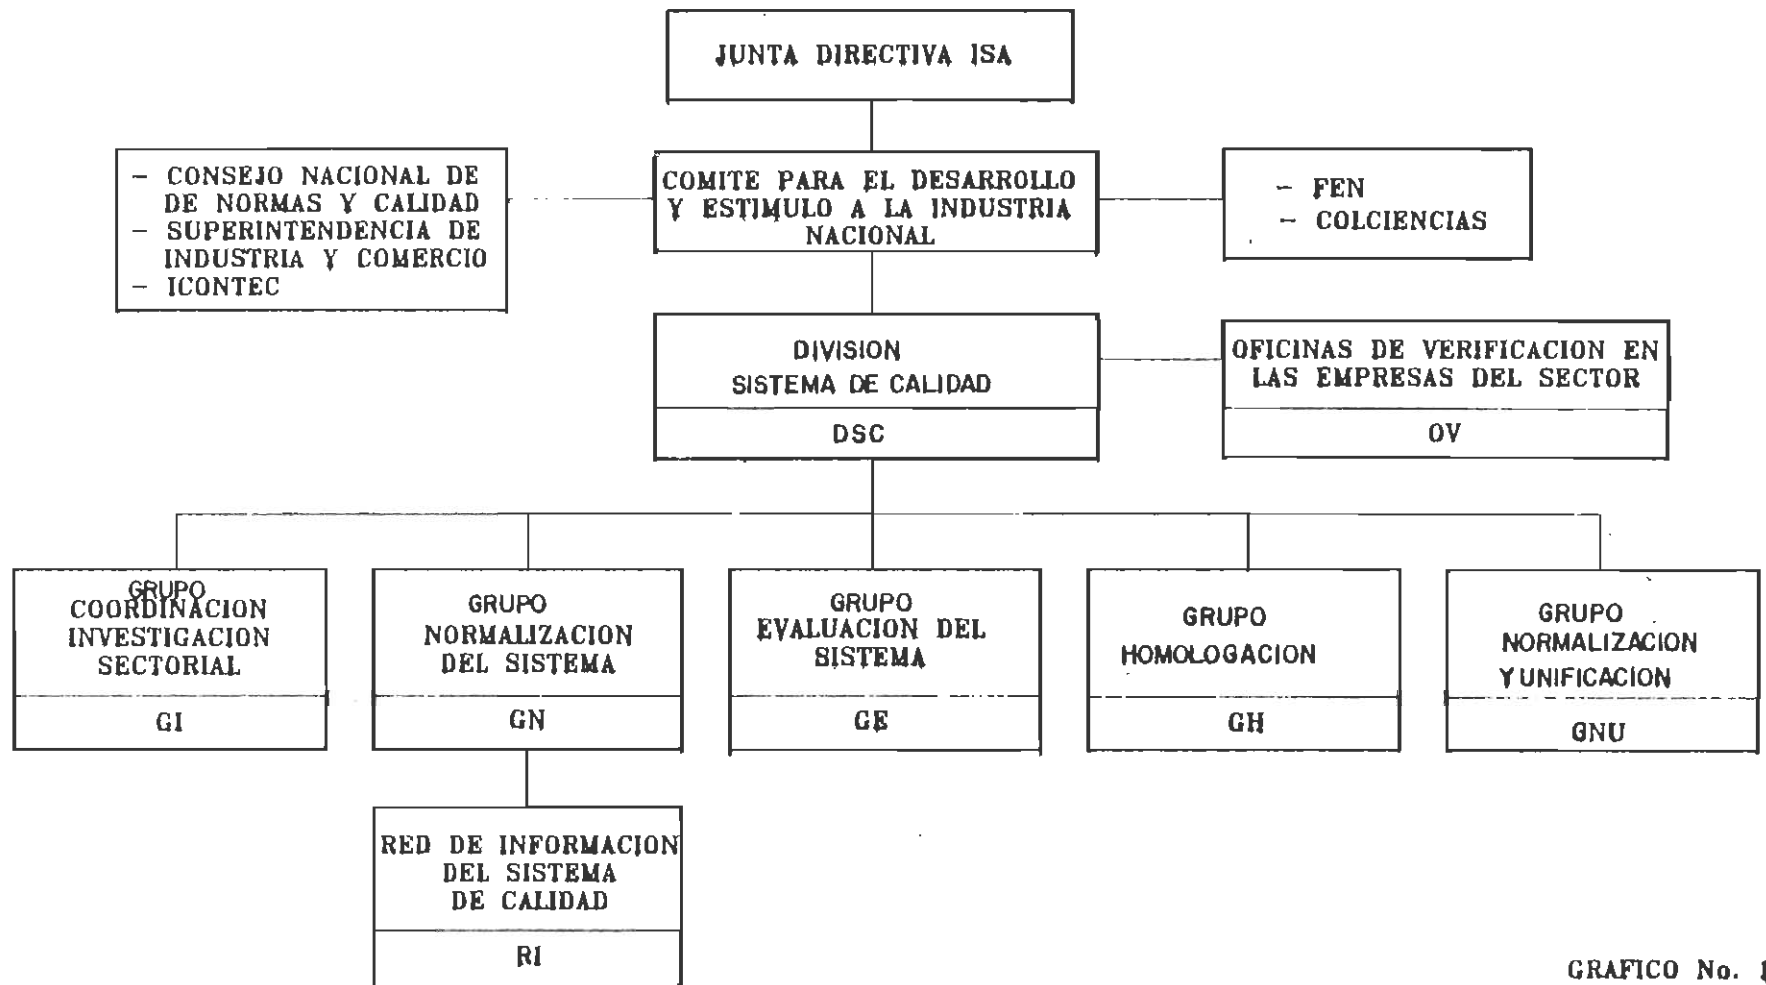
JUNTA DIRECTIVA ISA

- CONSEJO NACIONAL DE DE NORMAS Y CALIDAD
- SUPERINTENDENCIA DE INDUSTRIA Y COMERCIO
- ICONTEC

COMITE PARA EL DESARROLLO Y ESTIMULO A LA INDUSTRIA NACIONAL

- FEN
- COLCIENCIAS

DIVISION SISTEMA DE CALIDAD

DSC

OFICINAS DE VERIFICACION EN LAS EMPRESAS DEL SECTOR

OV

GRUPO COORDINACION INVESTIGACION SECTORIAL

GI

GRUPO NORMALIZACION DEL SISTEMA

GN

GRUPO EVALUACION DEL SISTEMA

GE

GRUPO HOMOLOGACION

GH

GRUPO NORMALIZACION Y UNIFICACION

GNU

RED DE INFORMACION DEL SISTEMA DE CALIDAD

RI

GRAFICO No. 1